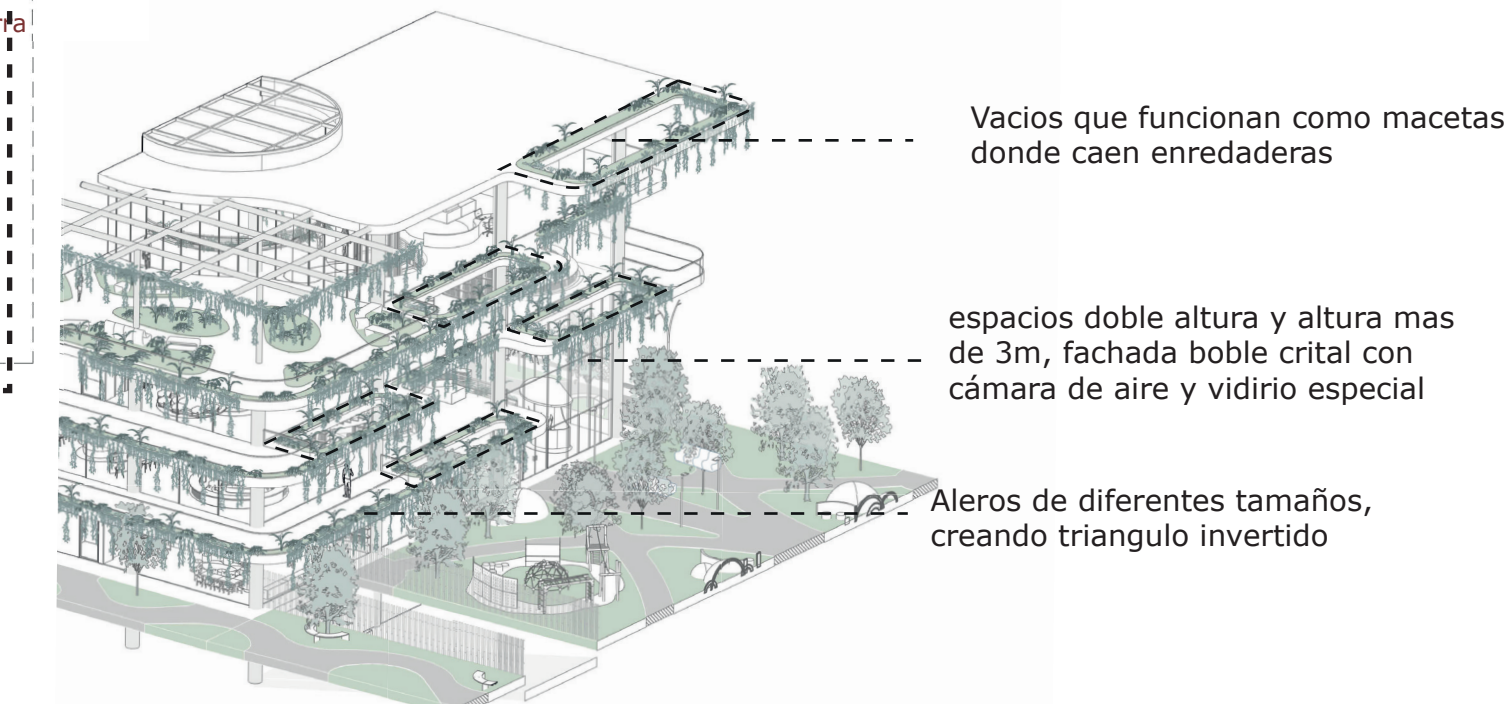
ra

Vacios que funcionan como macetas donde caen enredaderas

espacios doble altura y altura mas de 3m, fachada boble crital con cámara de aire y vidirio especial

Aleros de diferentes tamaños, creando triangulo invertido